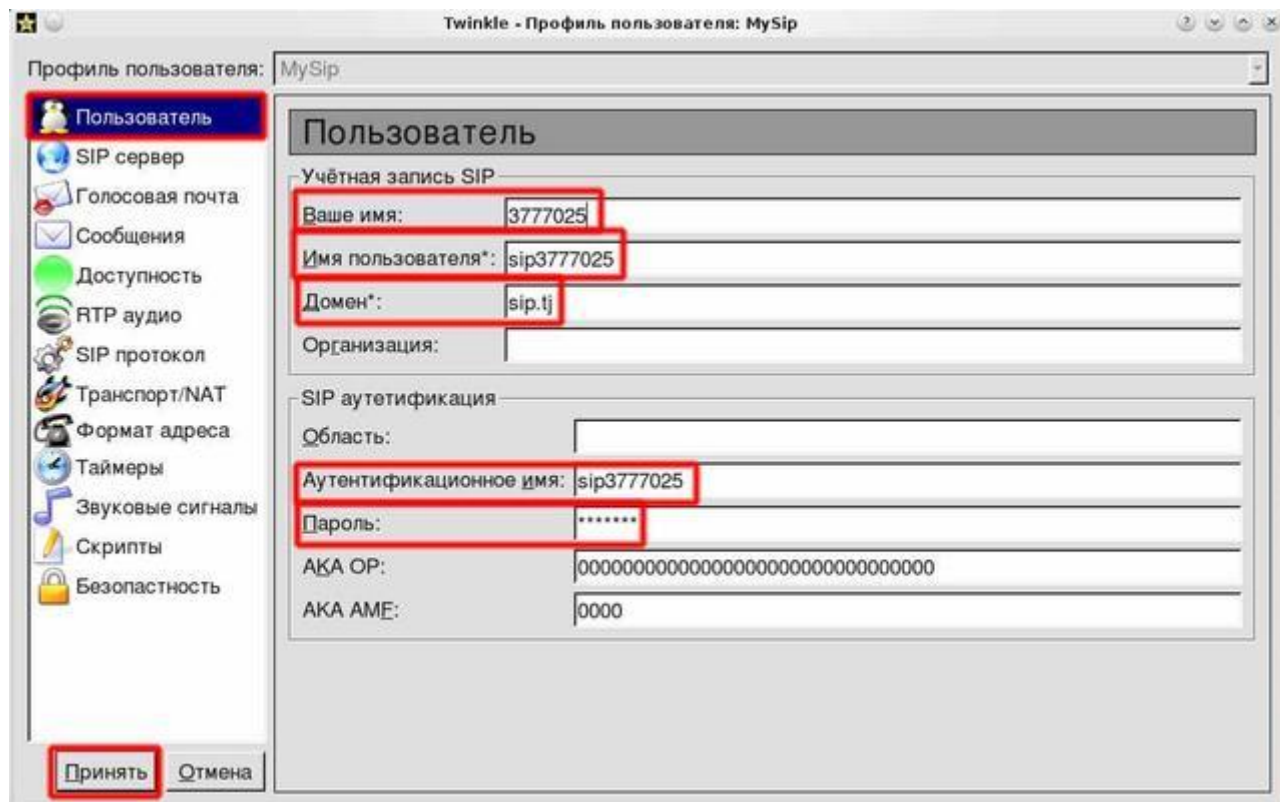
Twinkle - Профиль пользователя: MySip

Профиль пользователя: MySip

Пользователь
SIP сервер
Голосовая почта
Сообщения
Доступность
RTP аудио
SIP протокол
Транспорт/NAT
Формат адреса
Таймеры
Звуковые сигналы
Скрипты
Безопастность

Пользователь

Учётная запись SIP

Ваше имя: 3777025

Имя пользователя*: sip3777025

Домен*: sip.tj

Организация:

SIP аутетификация

Область:

Аутентификационное имя: sip3777025

Пароль: *******

AKA OP: 00000000000000000000000000000000

AKA AMF: 0000

Принять Отмена